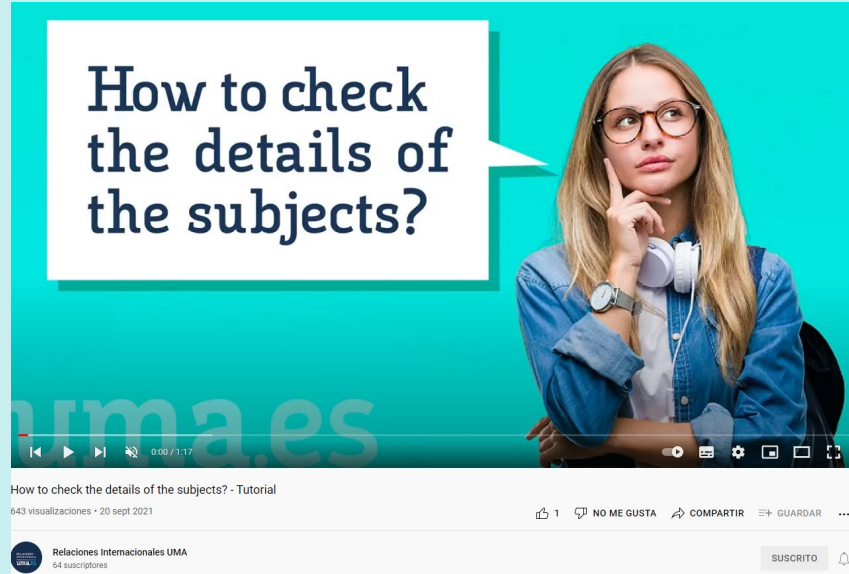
How to check the details of the subjects?

uma.es

0:00 / 1:17

How to check the details of the subjects? - Tutorial

643 visualizaciones • 20 sept 2021

1 NO ME GUSTA COMPARTIR GUARDAR ...

Relaciones Internacionales UMA
64 suscriptores

SUSCRITO